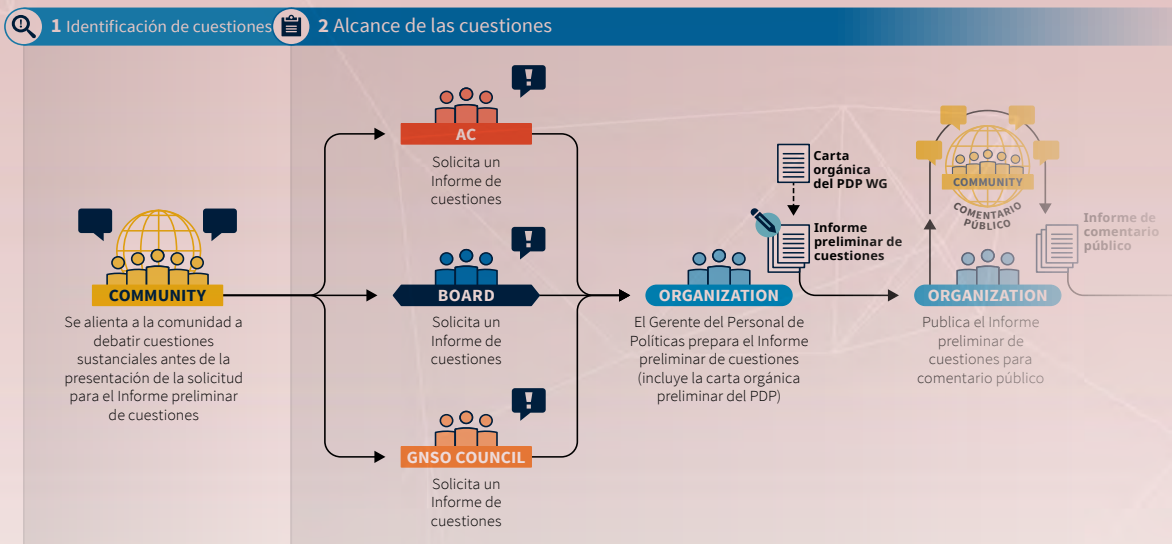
1 Identificación de cuestiones

2 Alcance de las cuestiones

COMMUNITY

Se alienta a la comunidad a debatir cuestiones sustanciales antes de la presentación de la solicitud para el Informe preliminar de cuestiones

AC

Solicita un Informe de cuestiones

BOARD

Solicita un Informe de cuestiones

GNSO COUNCIL

Solicita un Informe de cuestiones

Carta orgánica del PDP WG

Informe preliminar de cuestiones

ORGANIZATION

El Gerente del Personal de Políticas prepara el Informe preliminar de cuestiones (incluye la carta orgánica preliminar del PDP)

COMMUNITY

COMENTARIO PÚBLICO

Informe de comentario público

ORGANIZATION

Publica el Informe preliminar de cuestiones para comentario público